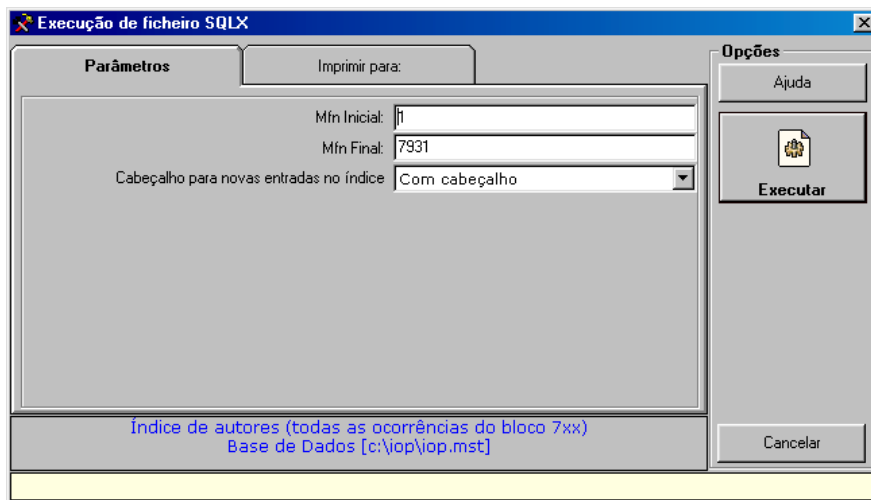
Execução de ficheiro SQLX

Parâmetros
Imprimir para:

Opções
Ajuda

Mfn Inicial: 1
Mfn Final: 7931
Cabeçalho para novas entradas no índice Com cabeçalho

Executar

Índice de autores (todas as ocorrências do bloco 7xx)
Base de Dados [c:\iop\iop.mst]

Cancelar